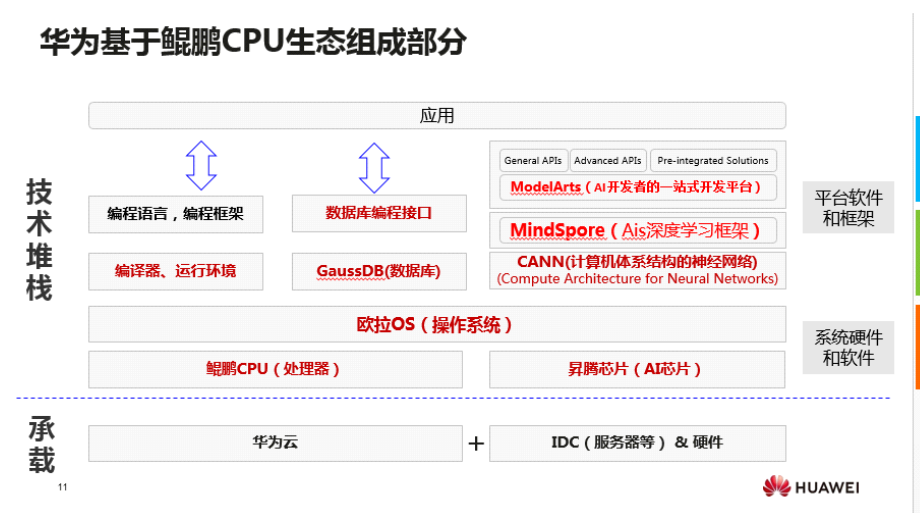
华为基于鲲鹏CPU生态组成部分

应用

技术堆栈

编程语言，编程框架

数据库编程接口

General APIs

Advanced APIs

Pre-integrated Solutions

ModelArts（AI开发者的一站式开发平台）

MindSpore（Ais深度学习框架）

平台软件和框架

编译器、运行环境

GaussDB(数据库)

CANN(计算机体系结构的神经网络)
(Compute Architecture for Neural Networks)

欧拉OS（操作系统）

系统硬件和软件

鲲鹏CPU（处理器）

昇腾芯片（AI芯片）

承载

华为云

+

IDC（服务器等）& 硬件

11

HUAWEI